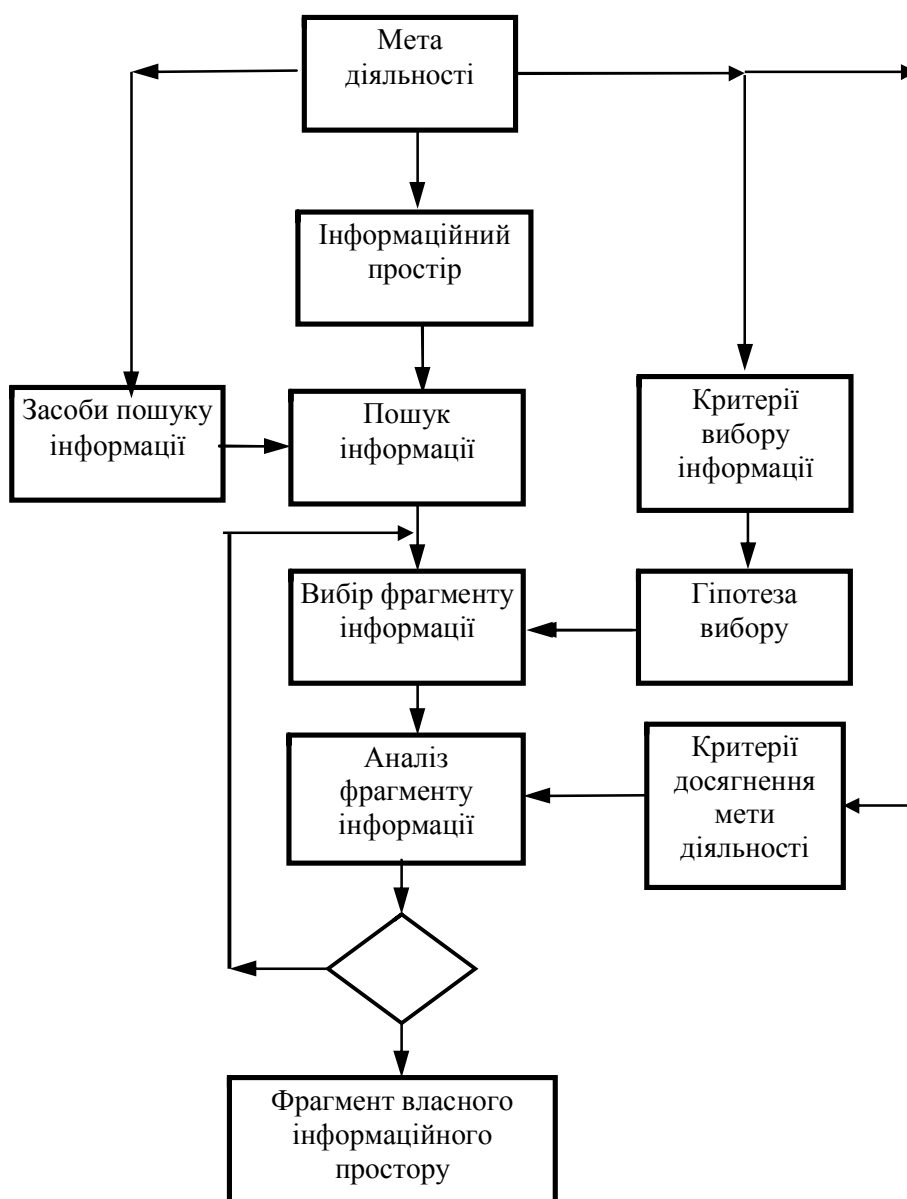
Мета діяльності

Інформаційний простір

Засоби пошуку інформації

Пошук інформації

Критерії вибору інформації

Вибір фрагменту інформації

Гіпотеза вибору

Аналіз фрагменту інформації

Критерії досягнення мети діяльності

Фрагмент власного інформаційного простору